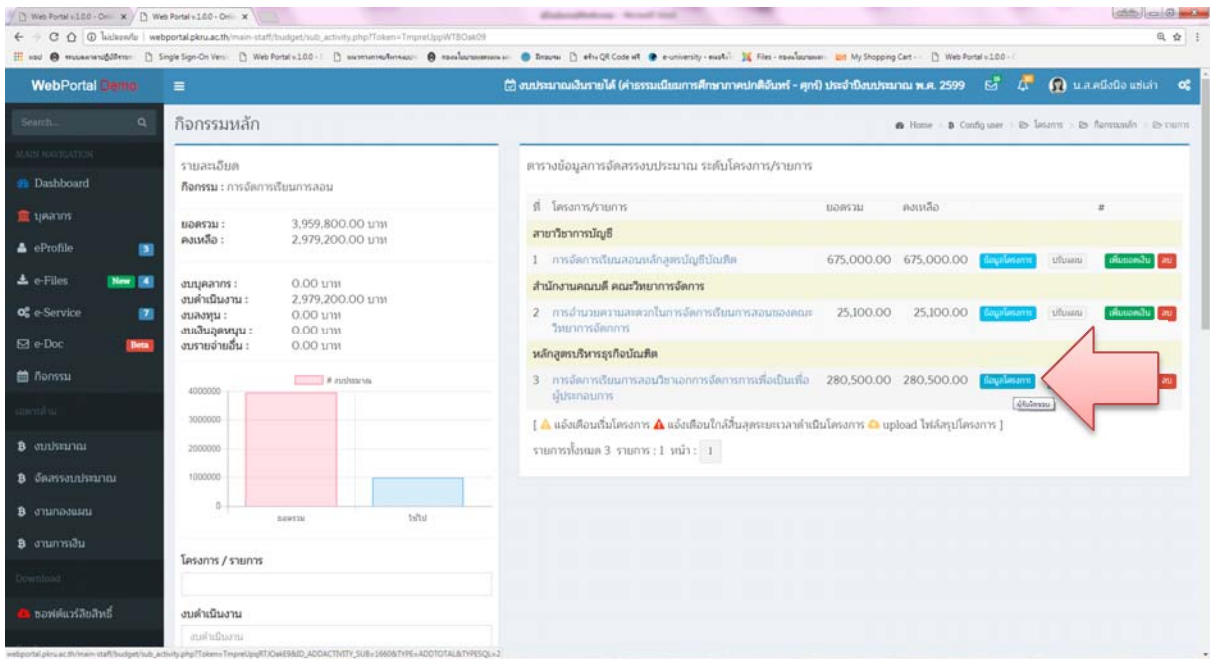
Web Portal v.1.0.0 - Onli × | Web Portal v.1.0.0 - Onli ×

webportal.pkru.ac.th/main-staff/budget/sub_activity.php?Token=TmpreUppWTBOak09

Single Sign-On Versi | Web Portal v.1.0.0 | Sites | Single QR Code | e-university | Files | My Shopping Cart | Web Portal v.1.0.0

WebPortal Demo

งบประมาณเงินรายได้ (ค่าธรรมเนียมการศึกษาภาคปกติจันทร์ - ศุกร์) ประจำปีงบประมาณ พ.ศ. 2599

Search...

MAIN NAVIGATION

Dashboard

บุคลากร

eProfile 3

e-Files New 4

e-Service 7

e-Doc Beta

กิจกรรม

Download

ซอฟต์แวร์ลิขสิทธิ์

งบประมาณ

จัดสรรงบประมาณ

งานกองแผน

งานการเงิน

กิจกรรมหลัก

Home > Config user > โครงการ > กิจกรรมหลัก > รายการ

รายละเอียด

กิจกรรม : การจัดการเรียนการสอน

ยอดรวม : 3,959,800.00 บาท
คงเหลือ : 2,979,200.00 บาท

งบบุคลากร : 0.00 บาท
งบดำเนินงาน : 2,979,200.00 บาท
งบลงทุน : 0.00 บาท
งบเงินอุดหนุน : 0.00 บาท
งบรายจ่ายอื่น : 0.00 บาท

# งบประมาณ

4000000
3000000
2000000
1000000
0

ยอดรวม ใช้ไป

โครงการ / รายการ

งบดำเนินงาน

งบดำเนินงาน

ตารางข้อมูลการจัดสรรงบประมาณ ระดับโครงการ/รายการ

| ที่ | โครงการ/รายการ | ยอดรวม | คงเหลือ | | # |
|---|---|---|---|---|---|
| | สาขาวิชาการบัญชี | | | | |
| 1 | การจัดการเรียนสอนหลักสูตรบัญชีบัณฑิต | 675,000.00 | 675,000.00 | ข้อมูลโครงการ ปรับแผน | เพิ่มยอดเงิน ลบ |
| | สำนักงานคณบดี คณะวิทยาการจัดการ | | | | |
| 2 | การอำนวยความสะดวกในการจัดการเรียนการสอนของคณะวิทยาการจัดการ | 25,100.00 | 25,100.00 | ข้อมูลโครงการ ปรับแผน | เพิ่มยอดเงิน ลบ |
| | หลักสูตรบริหารธุรกิจบัณฑิต | | | | |
| 3 | การจัดการเรียนการสอนวิชาเอกการจัดการการเพื่อเป็นเพื่อผู้ประกอบการ | 280,500.00 | 280,500.00 | ข้อมูลโครงการ ผู้รับผิดชอบ | ลบ |

[ แจ้งเตือนเริ่มโครงการ แจ้งเตือนใกล้สิ้นสุดระยะเวลาดำเนินโครงการ upload ไฟล์สรุปโครงการ ]

รายการทั้งหมด 3 รายการ : 1 หน้า : 1

น.ส.ตนึงนิจ แซ่เล่า

webportal.pkru.ac.th/main-staff/budget/sub_activity.php?Token=TmpreUppRTJOak9&ID_ADDACTIVITY_SUB=1660&TYPE=ADDTOTAL&TYPESQL=2